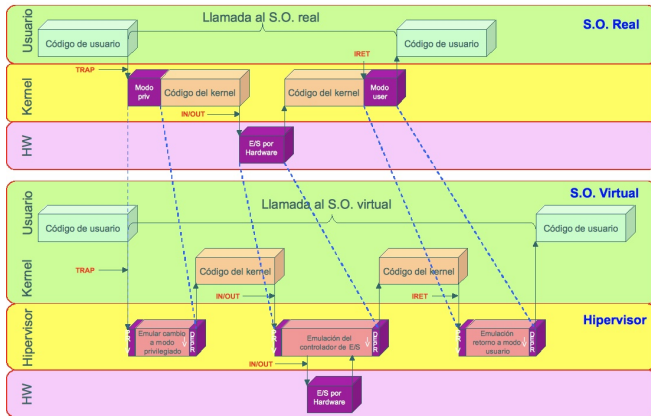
Usuario

Llamada al S.O. real

S.O. Real

Código de usuario

Código de usuario

IRET

TRAP

Kernel

Modo priv

Código del kernel

Código del kernel

Modo user

IN/OUT

HW

E/S por Hardware

S.O. Virtual

Usuario

Llamada al S.O. virtual

Código de usuario

Código de usuario

Kernel

TRAP

Código del kernel

Código del kernel

IN/OUT

IRET

Hipervisor

Hipervisor

Emular cambio a modo privilegiado

Emulación del controlador de E/S

Emulación retorno a modo usuario

IN/OUT

HW

E/S por Hardware